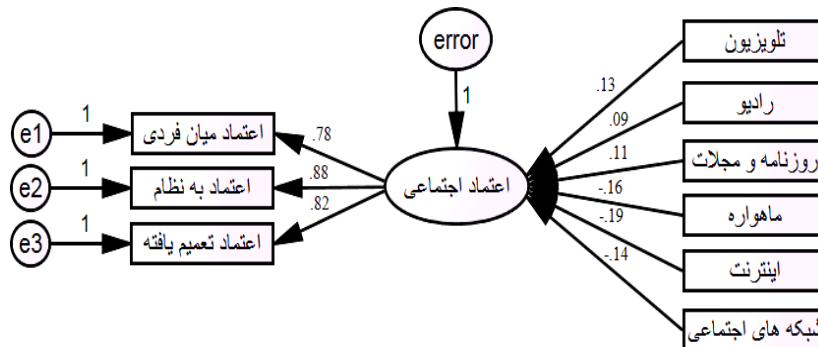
error

1

e1

1

اعتماد میان فردی

.78

e2

1

اعتماد به نظام

.88

e3

1

اعتماد تعمیم یافته

.82

اعتماد اجتماعی

.13

تلویزیون

.09

رادیو

.11

روزنامه و مجلات

-.16

ماهواره

-.19

اینترنت

-.14

شبکه های اجتماعی